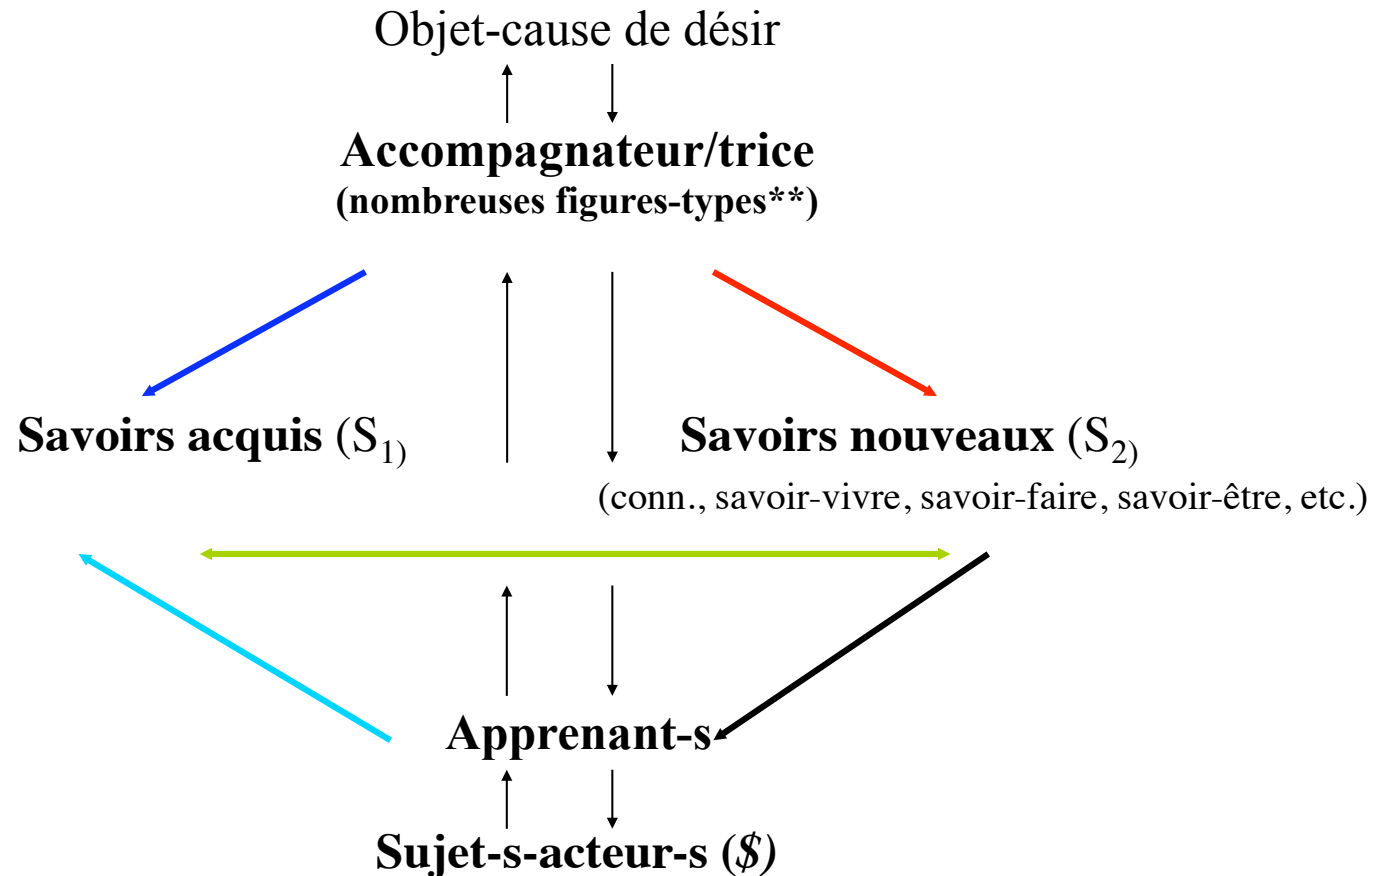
Objet-cause de désir

Accompagnateur/trice
(nombreuses figures-types**)

Savoirs acquis ($S_{1}$)

Savoirs nouveaux ($S_{2}$)
(conn., savoir-vivre, savoir-faire, savoir-être, etc.)

Apprenant-s

Sujet-s-acteur-s ($)